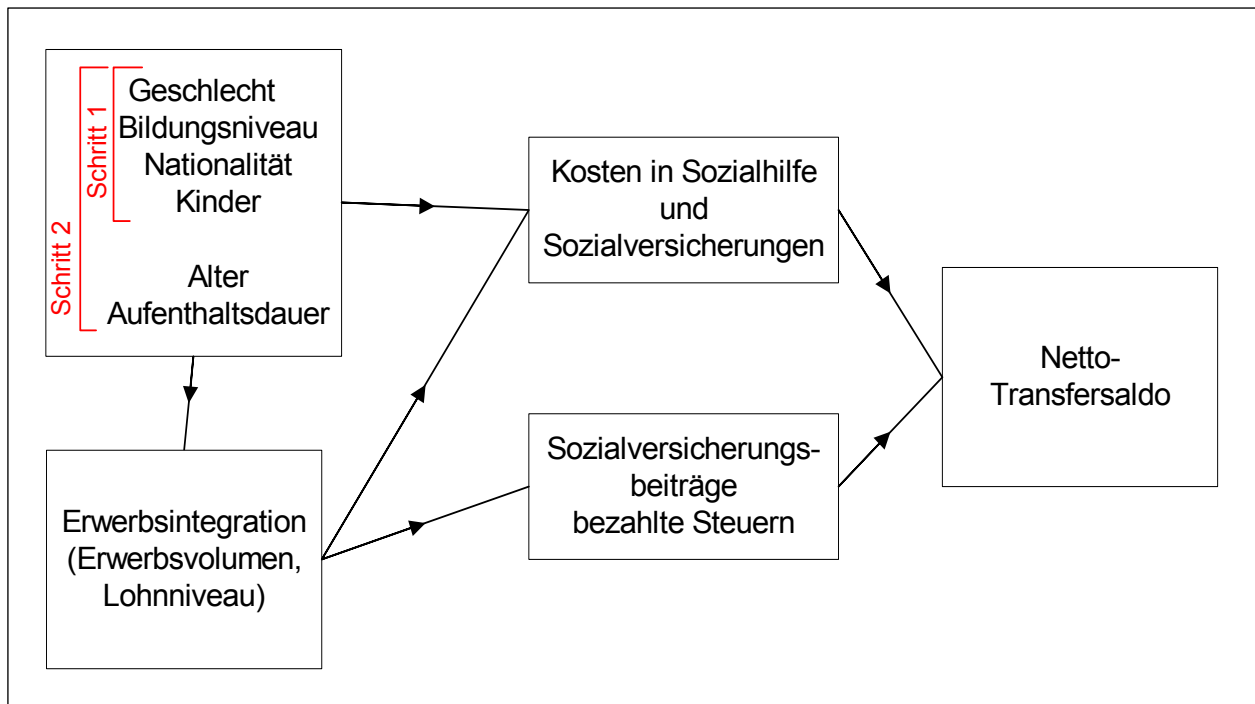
Schritt 2
Schritt 1
Geschlecht
Bildungsniveau
Nationalität
Kinder

Alter
Aufenthaltsdauer

Kosten in Sozialhilfe und Sozialversicherungen

Netto-Transfersaldo

Sozialversicherungsbeiträge bezahlte Steuern

Erwerbsintegration (Erwerbsvolumen, Lohnniveau)